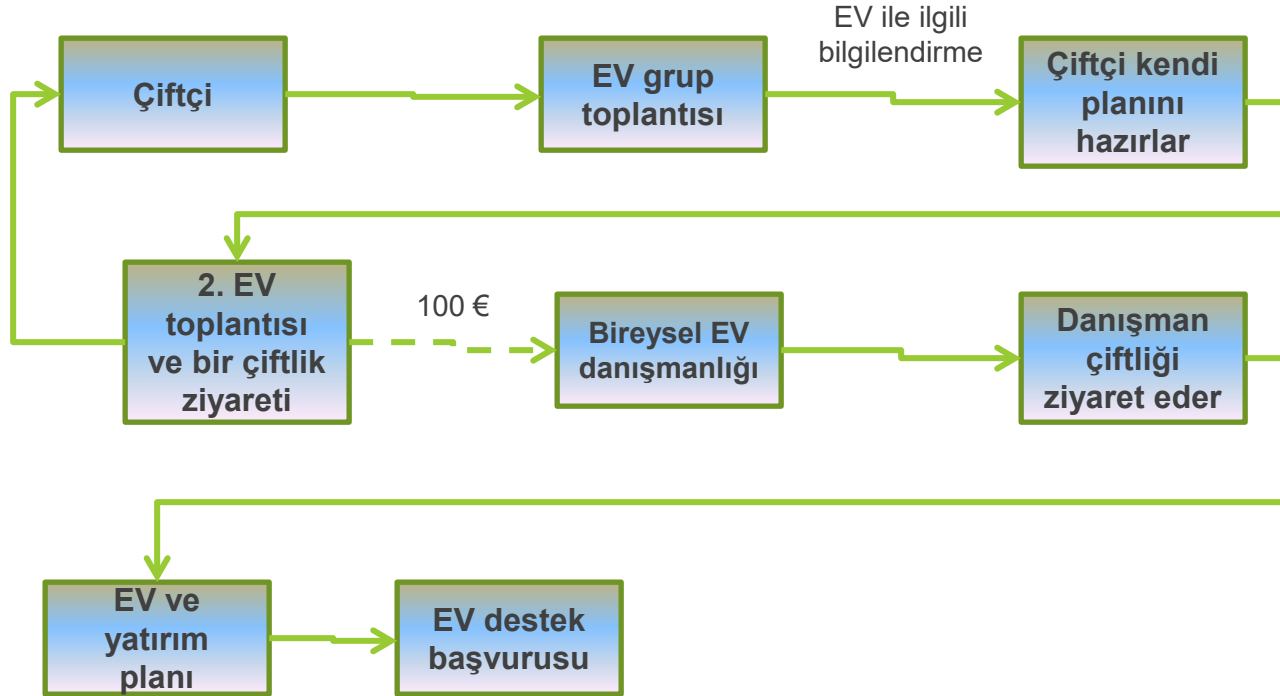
Çiftçi

EV grup toplantısı

EV ile ilgili bilgilendirme

Çiftçi kendi planını hazırlar

2. EV toplantısı ve bir çiftlik ziyareti

100 €

Bireysel EV danışmanlığı

Danışman çiftliği ziyaret eder

EV ve yatırım planı

EV destek başvurusu